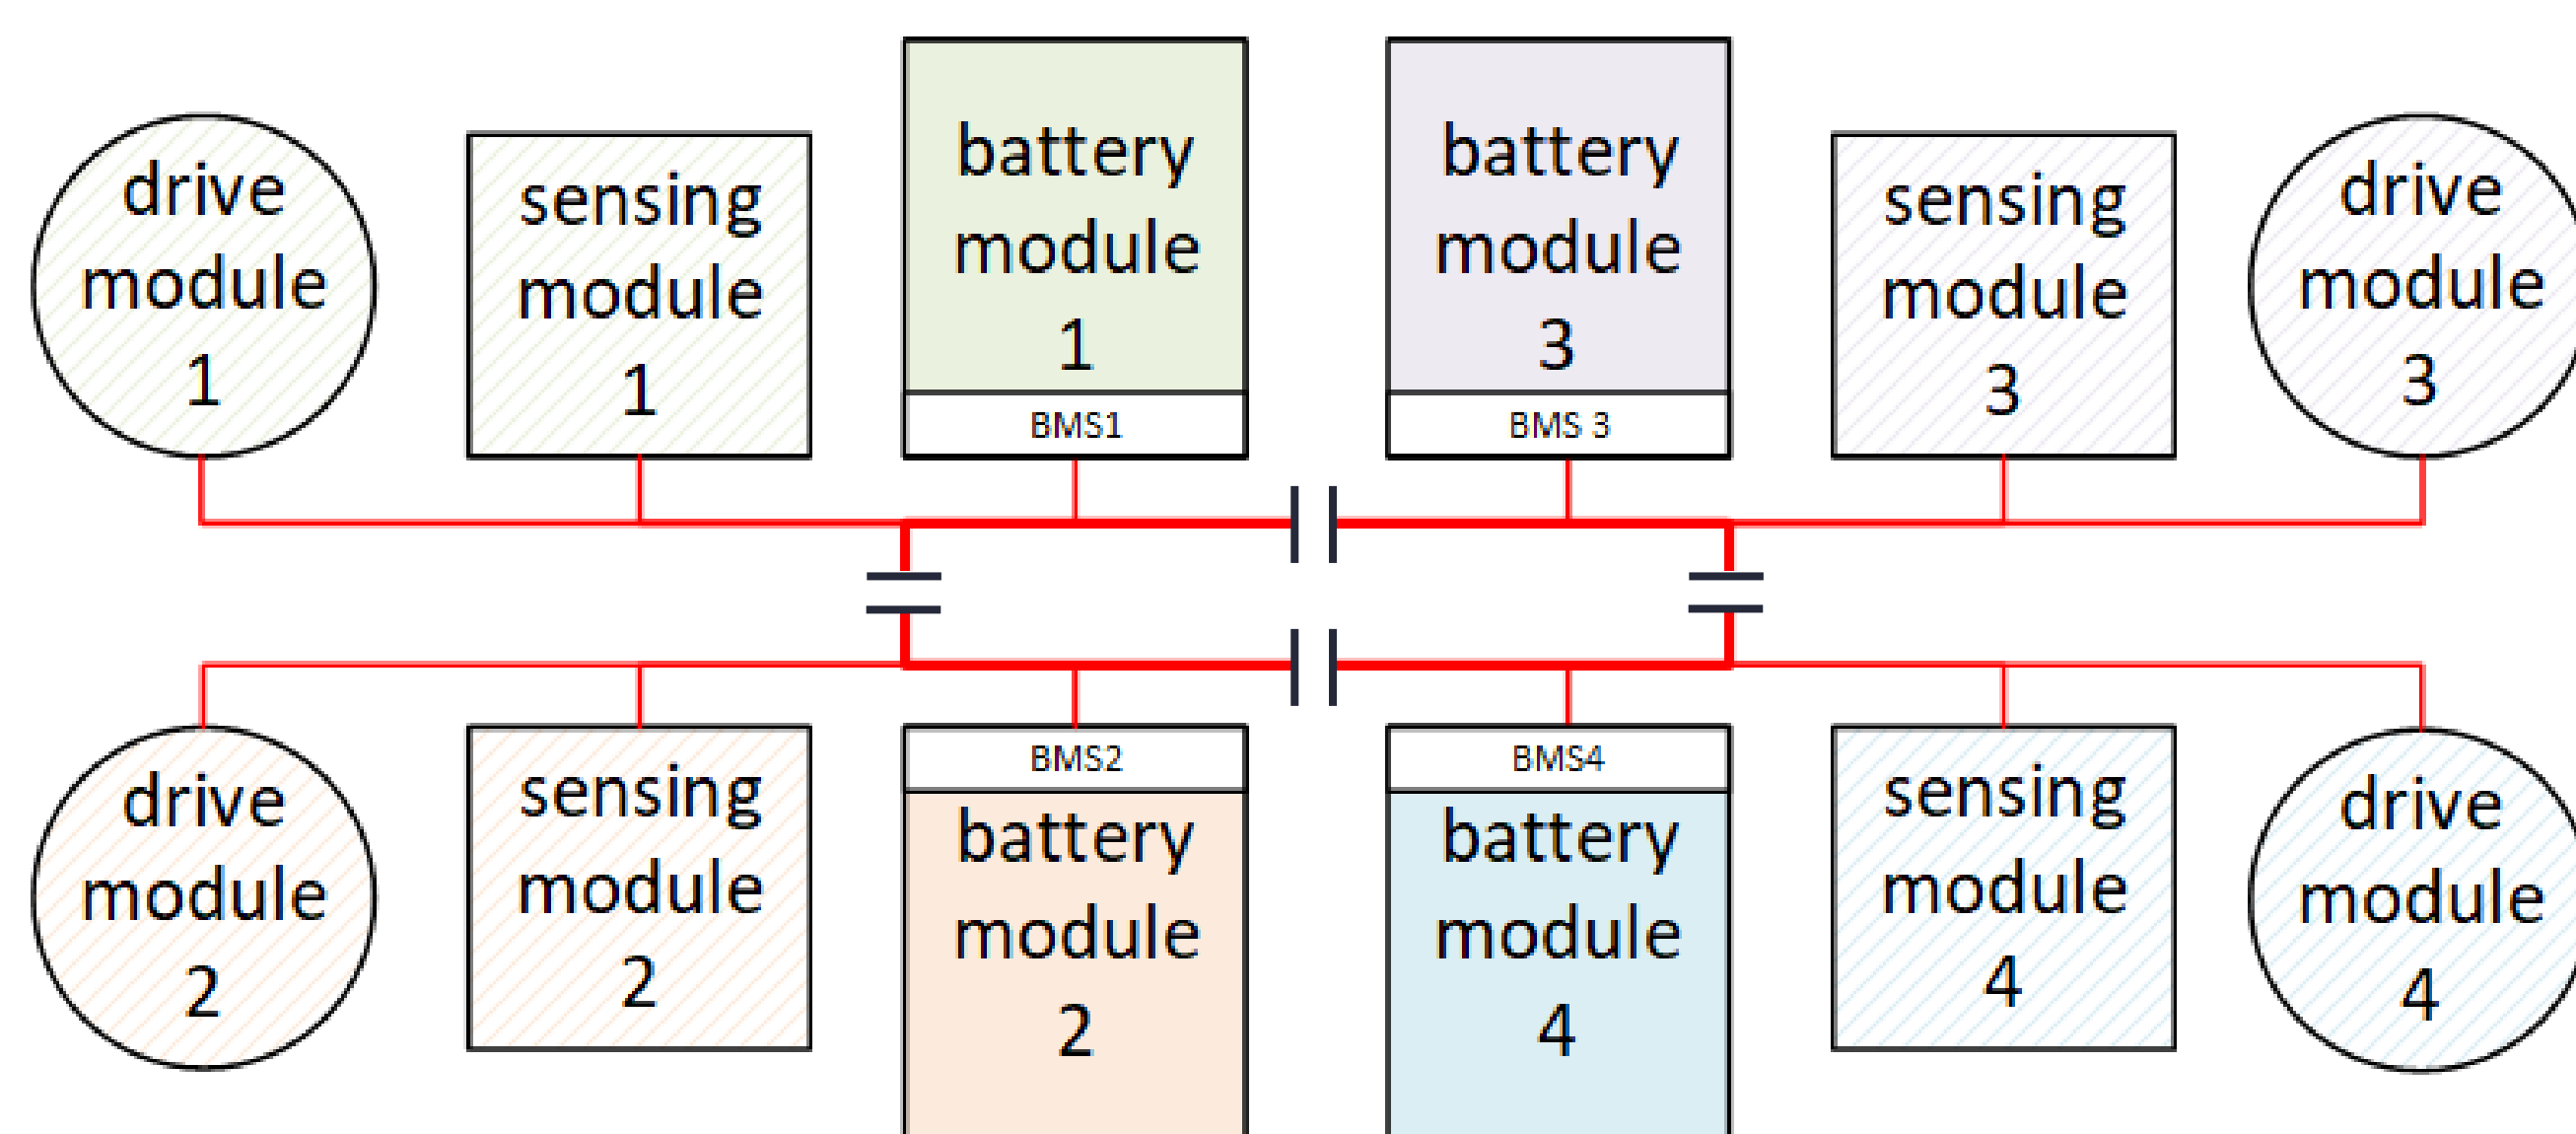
drive module 1

sensing module 1

battery module 1

BMS1

battery module 3

BMS 3

sensing module 3

drive module 3

drive module 2

sensing module 2

BMS2

battery module 2

BMS4

battery module 4

sensing module 4

drive module 4